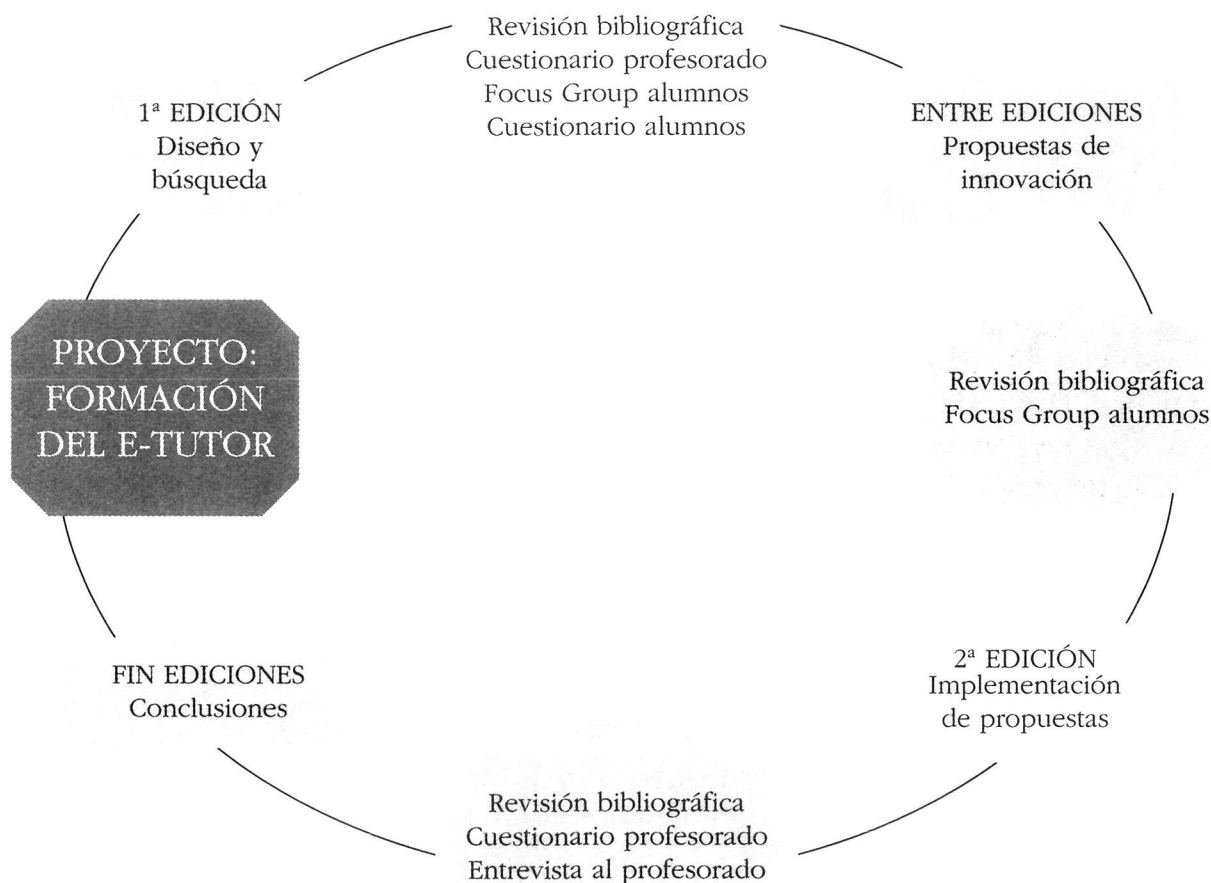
Revisión bibliográfica
Cuestionario profesorado
Focus Group alumnos
Cuestionario alumnos

ENTRE EDICIONES
Propuestas de innovación

Revisión bibliográfica
Focus Group alumnos

2ª EDICIÓN
Implementación de propuestas

Revisión bibliográfica
Cuestionario profesorado
Entrevista al profesorado

FIN EDICIONES
Conclusiones

PROYECTO: FORMACIÓN DEL E-TUTOR

1ª EDICIÓN
Diseño y búsqueda